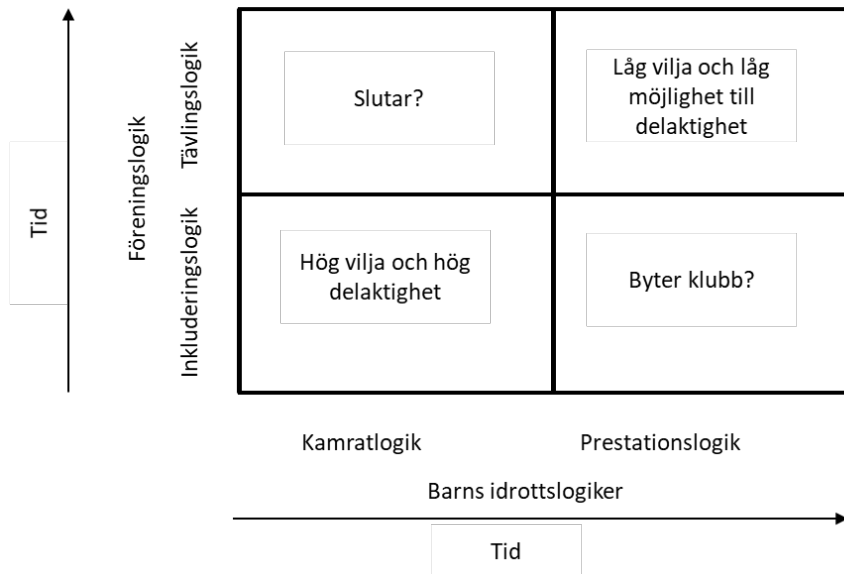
Tid

Föreningslogik

Tävlingslogik

Inkluderingslogik

Slutar?

Låg vilja och låg möjlighet till delaktighet

Hög vilja och hög delaktighet

Byter klubb?

Kamratlogik

Prestationslogik

Barns idrottslogiker

Tid